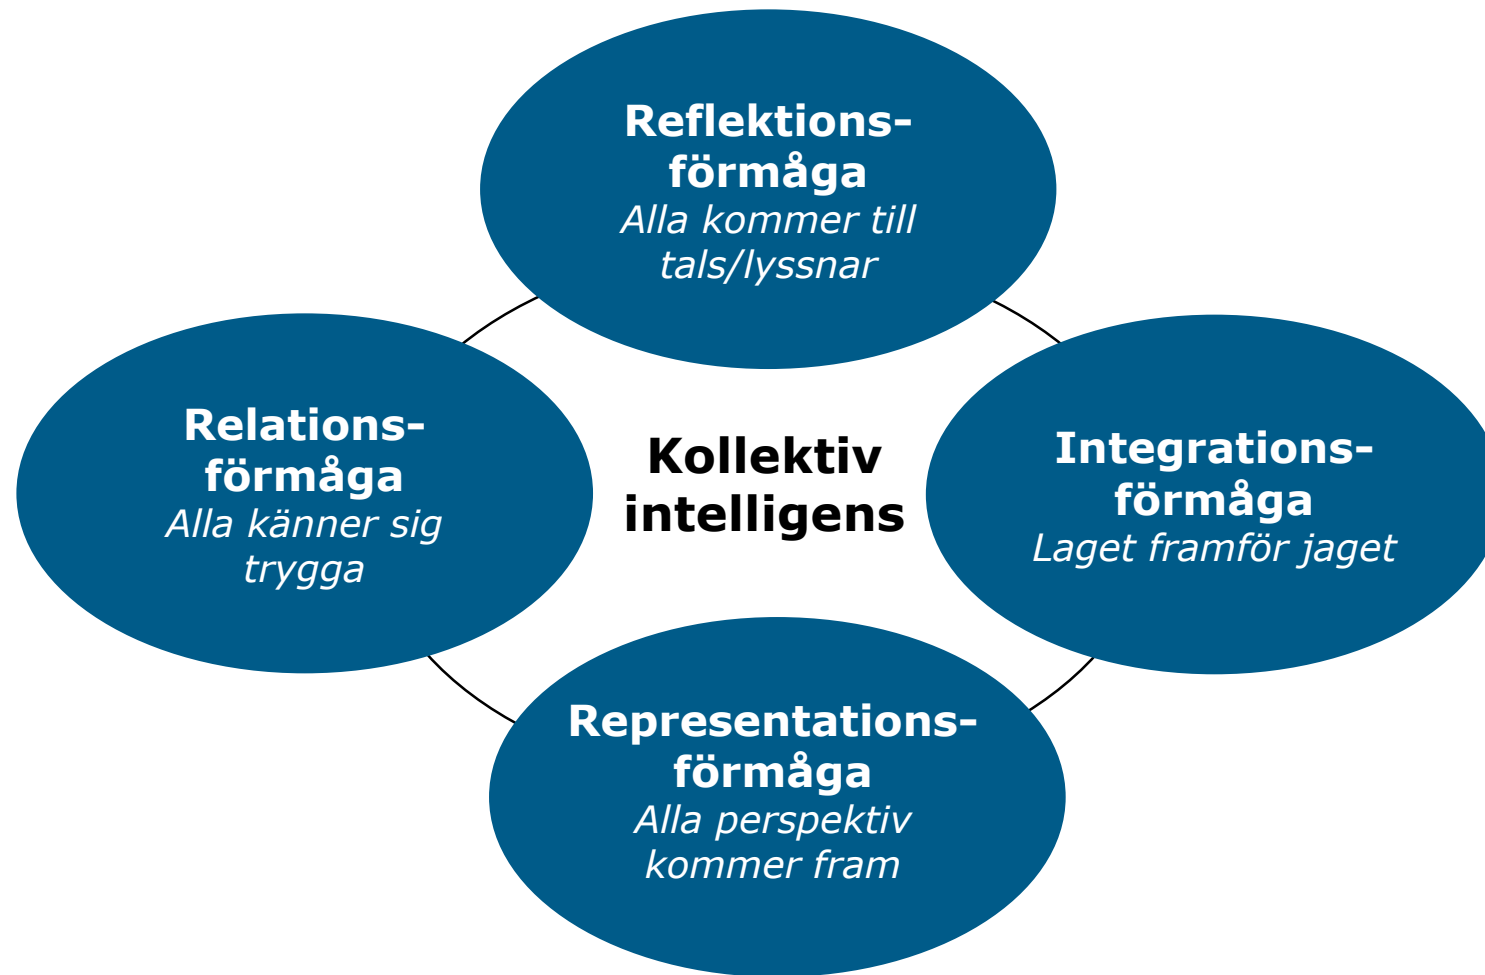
Reflektions-förmåga
Alla kommer till tals/lyssnar

Relations-förmåga
Alla känner sig trygga

Kollektiv intelligens

Integrations-förmåga
Laget framför jaget

Representations-förmåga
Alla perspektiv kommer fram